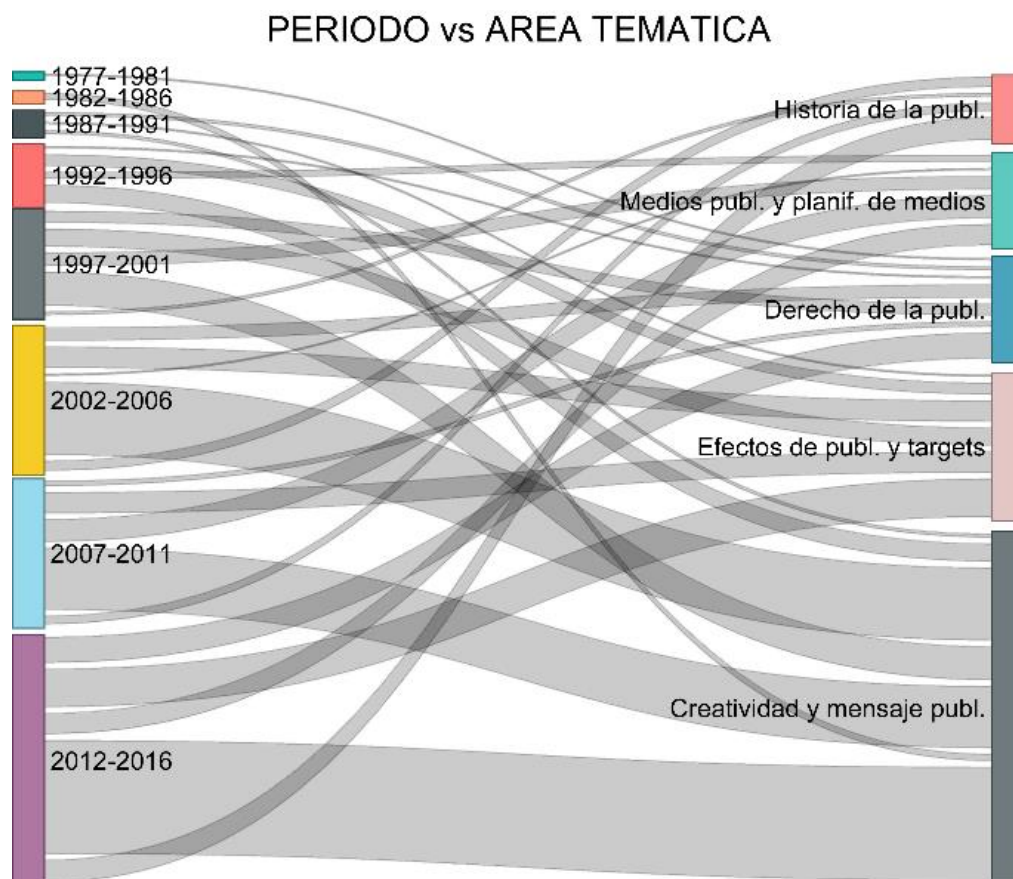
PERIODO vs AREA TEMATICA

1977-1981
1982-1986
1987-1991
1992-1996
1997-2001
2002-2006
2007-2011
2012-2016

Historia de la publ.
Medios publ. y planif. de medios
Derecho de la publ.
Efectos de publ. y targets
Creatividad y mensaje publ.